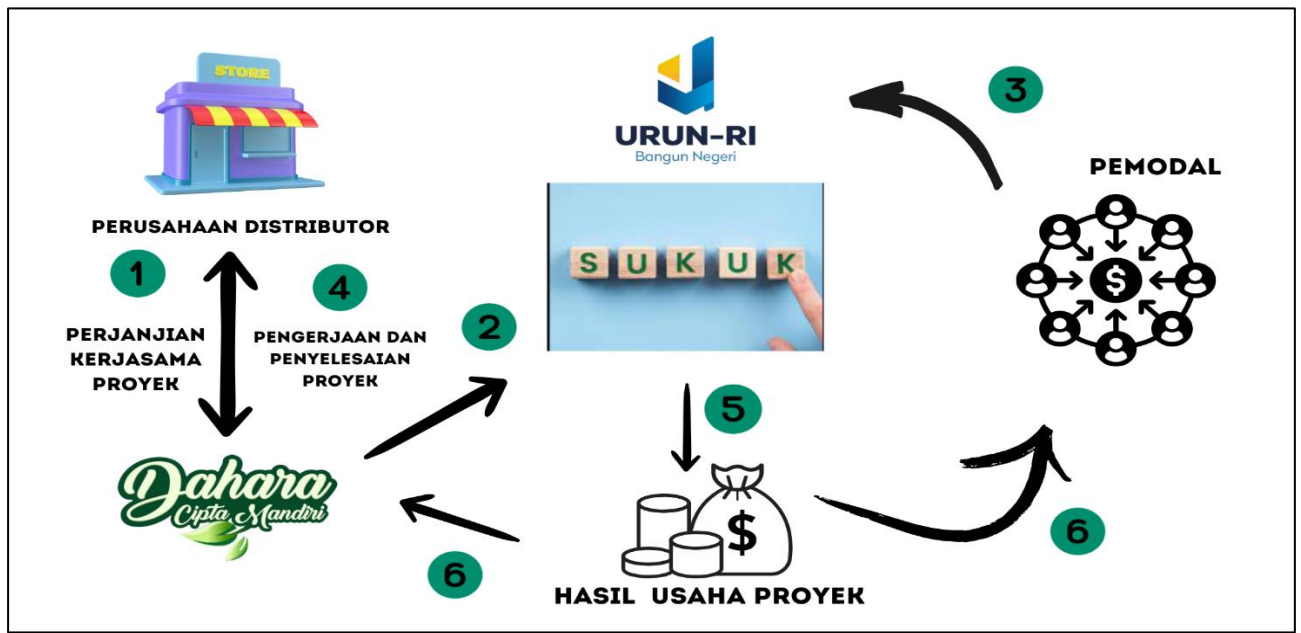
STORE

PERUSAHAAN DISTRIBUTOR

URUN-RI
Bangun Negeri

3

PEMODAL

1

4

PERJANJIAN KERJASAMA PROYEK

PENGERJAAN DAN PENYELESAIAN PROYEK

2

SUKUK

$

5

Dahara
Cipta Mandiri

$

6

6

HASIL USAHA PROYEK